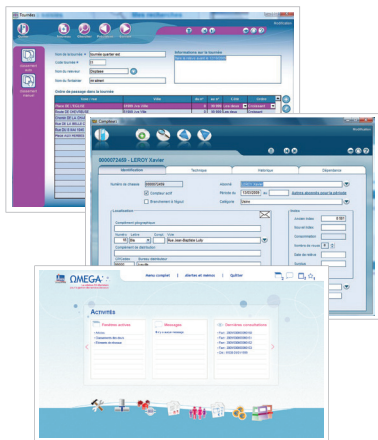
Tournées

Modification

Nom de la tournée
Code tournée
Nom du releveur
Nom du fontainier

Informations sur la tournée

Ordre de passage dans la tournée

Compteurs

Modification

00000072459 - LEROY Xavier

Modification
Technique
Historique
Observations

Numéro de chassis
Compteur actif
Branchement à l'égout
Période du
Catégorie

Localisation
Complément d'adresse
Numéro
Indice
Compl.
Voie
Rue Jean-Baptiste Lulu

Index

OMEGA

Menu complet | Alertes et Rappels | Quitter

Accueil

Fenêtres activées
Messages
Dernières consultations